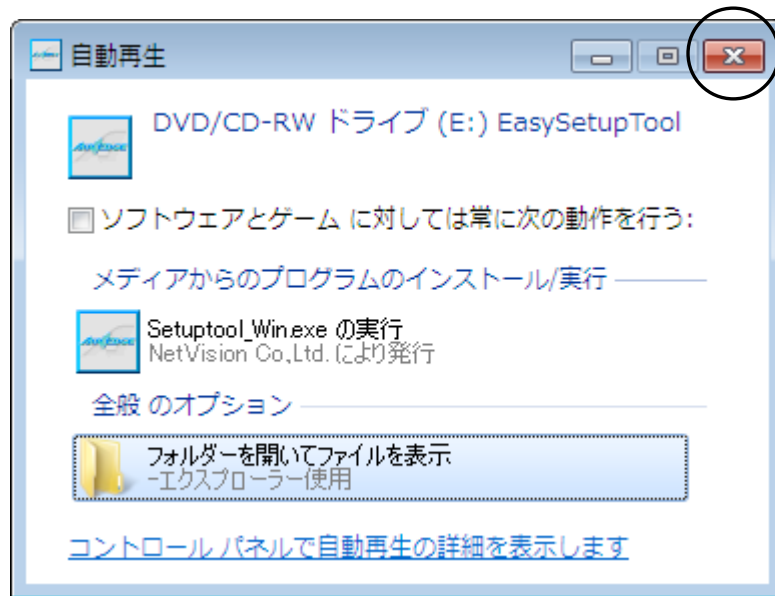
自動再生

DVD/CD-RW ドライブ (E:) EasySetupTool

ソフトウェアとゲーム に対しては常に次の動作を行う:

メディアからのプログラムのインストール/実行

Setuptool_Win.exe の実行
NetVision Co.,Ltd. により発行

全般 のオプション

フォルダーを開いてファイルを表示
-エクスプローラー使用

コントロール パネルで自動再生の詳細を表示します